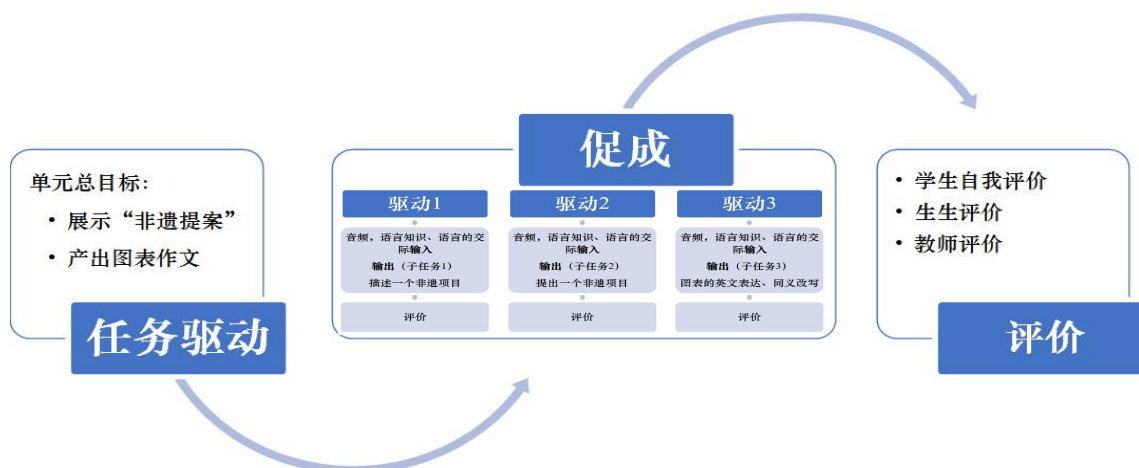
单元总目标：
• 展示“非遗提案”
• 产出图表作文

任务驱动

促成

驱动1
音频，语言知识、语言的交际输入
输出（子任务1）
描述一个非遗项目
评价

驱动2
音频，语言知识、语言的交际输入
输出（子任务2）
提出一个非遗项目
评价

驱动3
音频，语言知识、语言的交际输入
输出（子任务3）
图表的英文表达、同义改写
评价

• 学生自我评价
• 生生评价
• 教师评价

评价